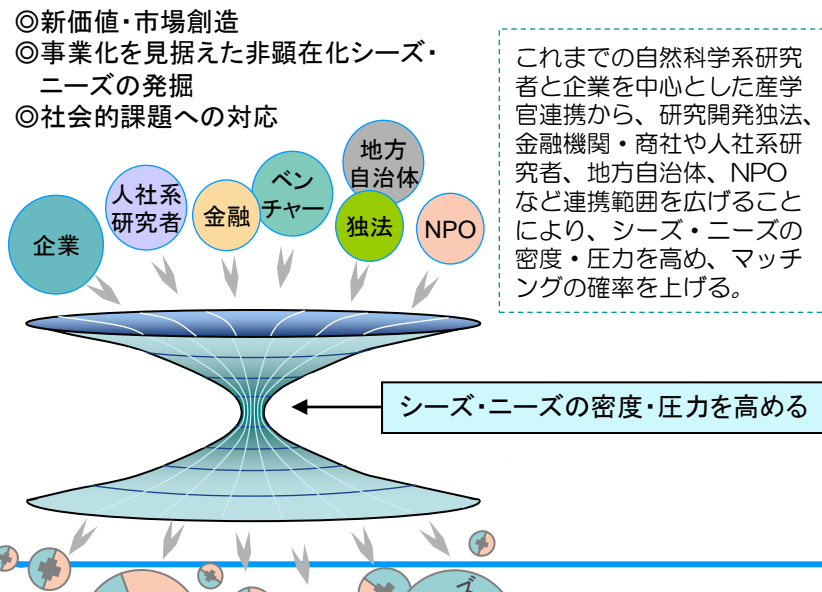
◎新価値・市場創造
◎事業化を見据えた非顕在化シーズ・ニーズの発掘
◎社会的課題への対応

これまでの自然科学系研究者と企業を中心とした産学官連携から、研究開発独法、金融機関・商社や人社系研究者、地方自治体、NPOなど連携範囲を広げることにより、シーズ・ニーズの密度・圧力を高め、マッチングの確率を上げる。

企業
人社系研究者
金融
ベンチャー
地方自治体
独法
NPO

シーズ・ニーズの密度・圧力を高める

ズ
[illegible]